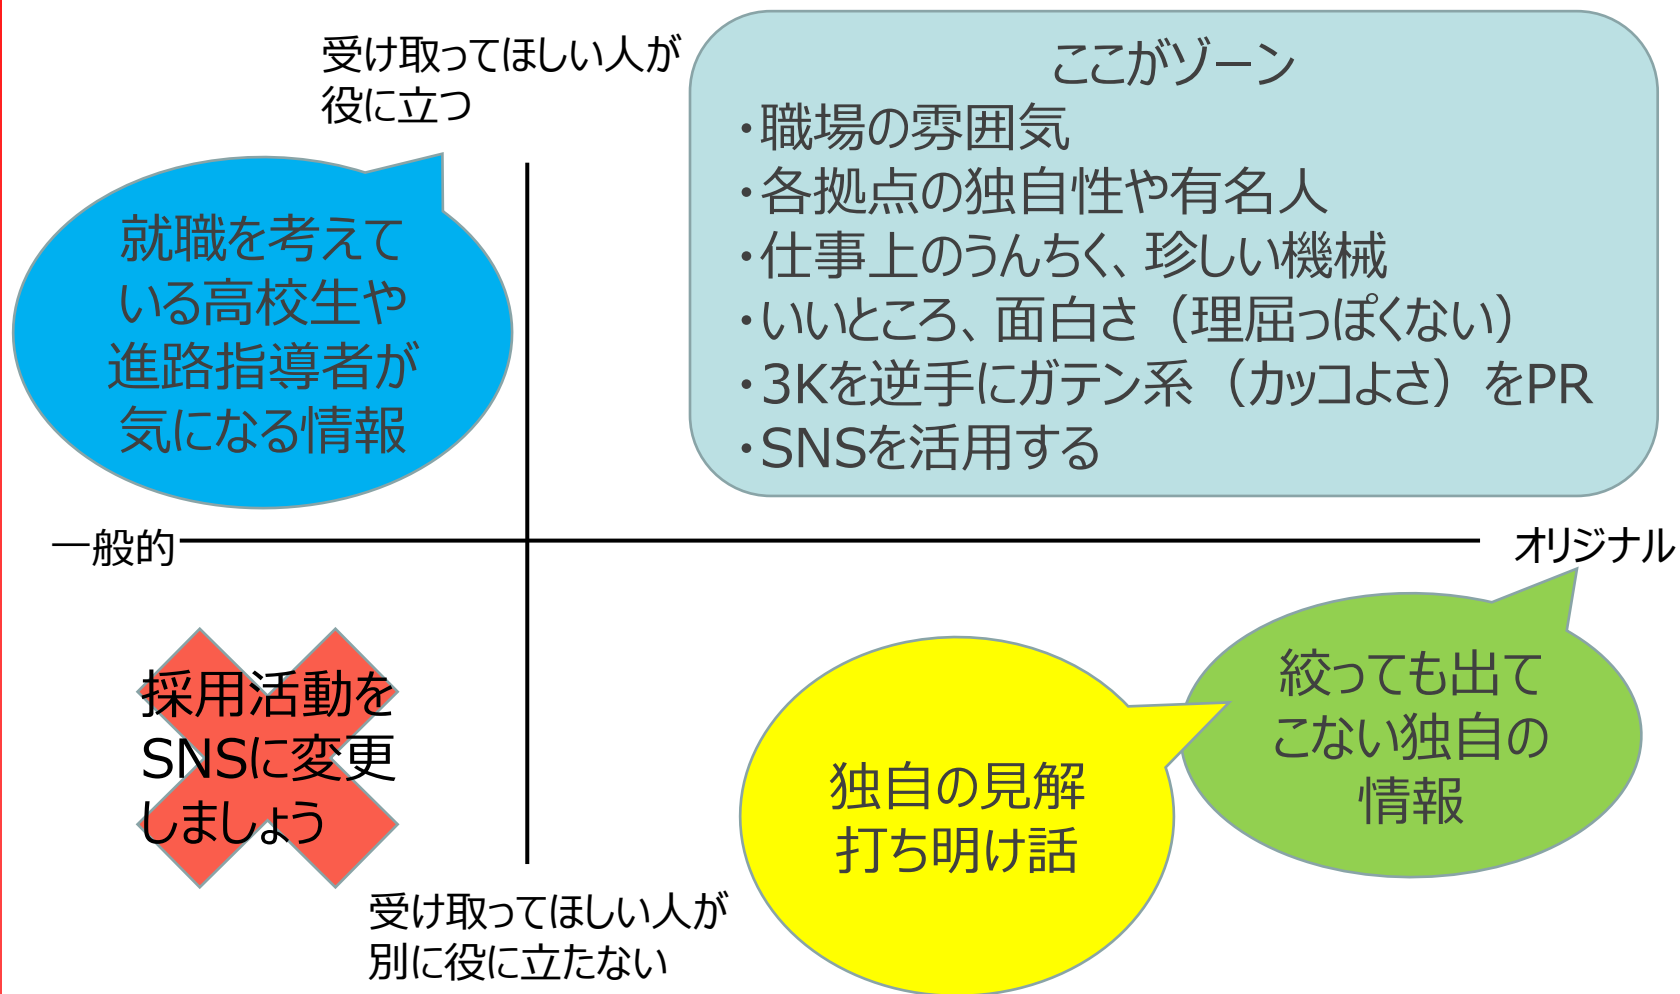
受け取ってほしい人が役に立つ

ここがゾーン
・職場の雰囲気
・各拠点の独自性や有名人
・仕事上のうんちく、珍しい機械
・いいところ、面白さ（理屈っぽくない）
・3Kを逆手にガテン系（カッコよさ）をPR
・SNSを活用する

就職を考えている高校生や進路指導者が気になる情報

一般的

オリジナル

採用活動をSNSに変更しましょう

独自の見解打ち明け話

絞っても出てこない独自の情報

受け取ってほしい人が別に役に立たない